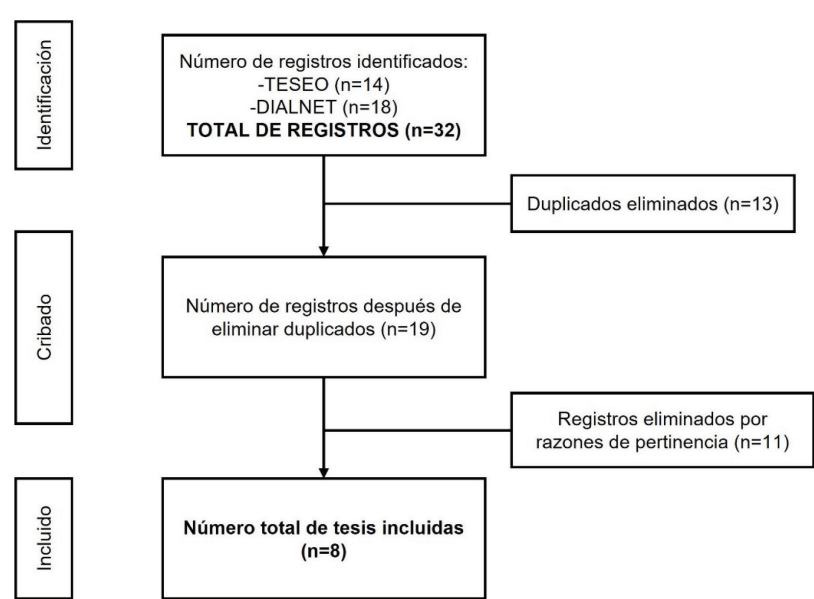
Identificación

Número de registros identificados:
-TESEO (n=14)
-DIALNET (n=18)
**TOTAL DE REGISTROS (n=32)**

Duplicados eliminados (n=13)

Cribado

Número de registros después de eliminar duplicados (n=19)

Registros eliminados por razones de pertinencia (n=11)

Incluido

**Número total de tesis incluidas (n=8)**